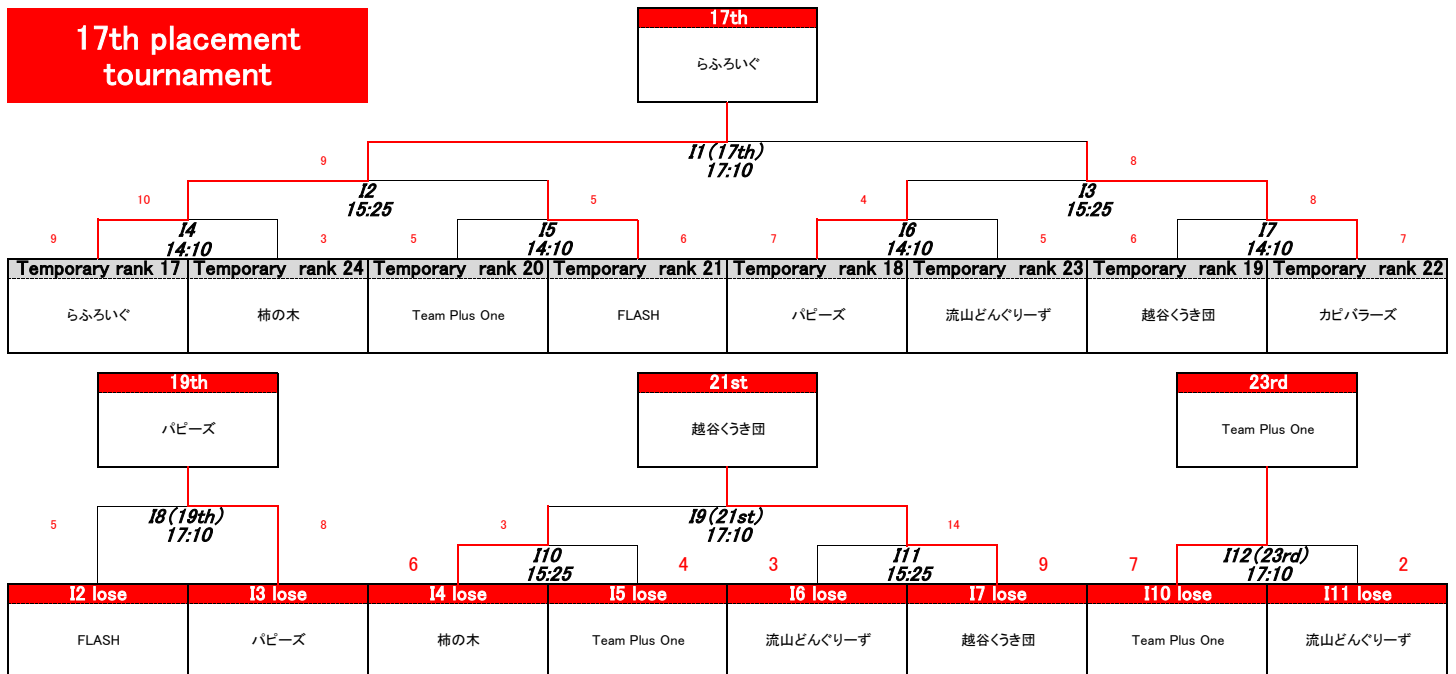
17th placement tournament

17th
らふろいぐ

I1(17th)
17:10

9
8

I2
15:25

I3
15:25

10
5
4
8

I4
14:10

I5
14:10

I6
14:10

I7
14:10

9
3
5
6
7
5
6
7

| Temporary rank 17 | Temporary rank 24 | Temporary rank 20 | Temporary rank 21 | Temporary rank 18 | Temporary rank 23 | Temporary rank 19 | Temporary rank 22 |
|---|---|---|---|---|---|---|---|
| らふろいぐ | 柿の木 | Team Plus One | FLASH | パピーズ | 流山どんぐりーず | 越谷くうき団 | カピバラーズ |

19th
パピーズ

21st
越谷くうき団

23rd
Team Plus One

5
I8(19th)
17:10
8

3
I9(21st)
17:10
14

6
I10
15:25
4

3
I11
15:25
9

7
I12(23rd)
17:10
2

| I2 lose | I3 lose | I4 lose | I5 lose | I6 lose | I7 lose | I10 lose | I11 lose |
|---|---|---|---|---|---|---|---|
| FLASH | パピーズ | 柿の木 | Team Plus One | 流山どんぐりーず | 越谷くうき団 | Team Plus One | 流山どんぐりーず |